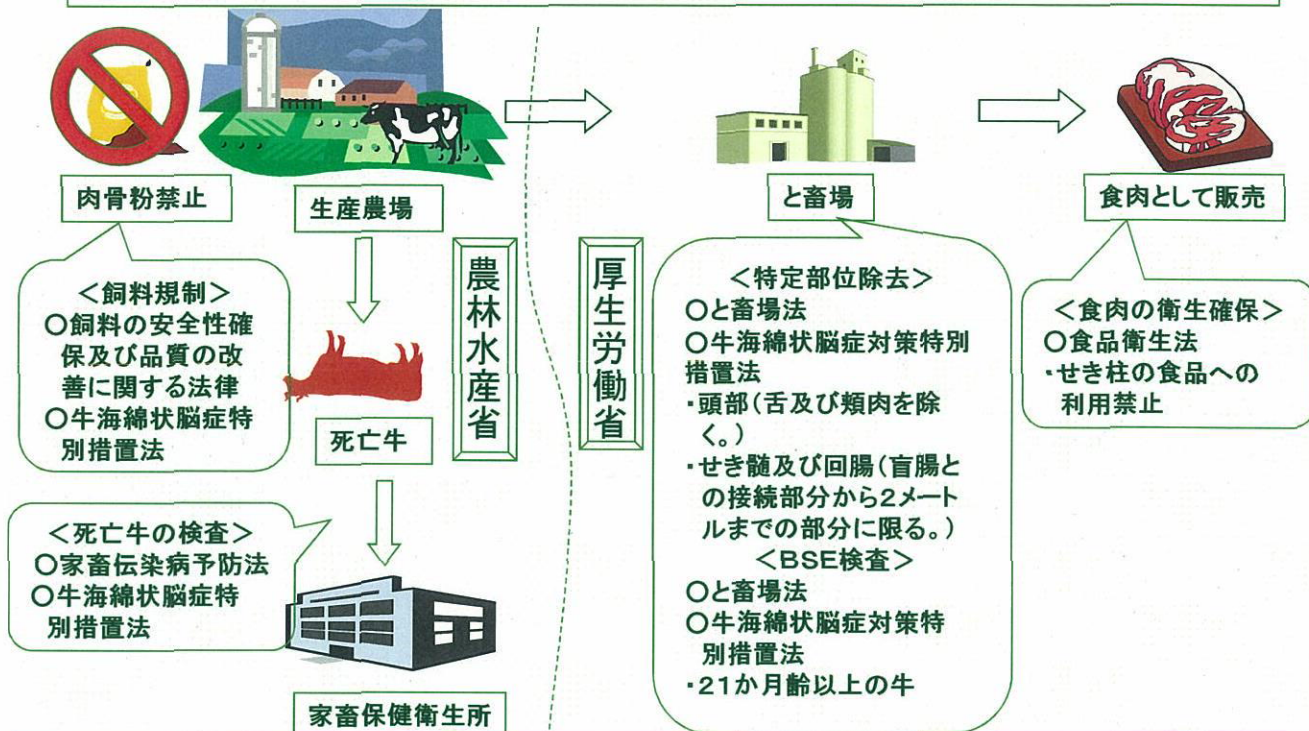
肉骨粉禁止

生産農場

<飼料規制>
○飼料の安全性確保及び品質の改善に関する法律
○牛海綿状脳症特別措置法

死亡牛

<死亡牛の検査>
○家畜伝染病予防法
○牛海綿状脳症特別措置法

家畜保健衛生所

農林水産省

厚生労働省

と畜場

<特定部位除去>
○と畜場法
○牛海綿状脳症対策特別措置法
・頭部(舌及び頬肉を除く。)
・せき髄及び回腸(盲腸との接続部分から2メートルまでの部分に限る。)
<BSE検査>
○と畜場法
○牛海綿状脳症対策特別措置法
・21か月齢以上の牛

食肉として販売

<食肉の衛生確保>
○食品衛生法
・せき柱の食品への利用禁止